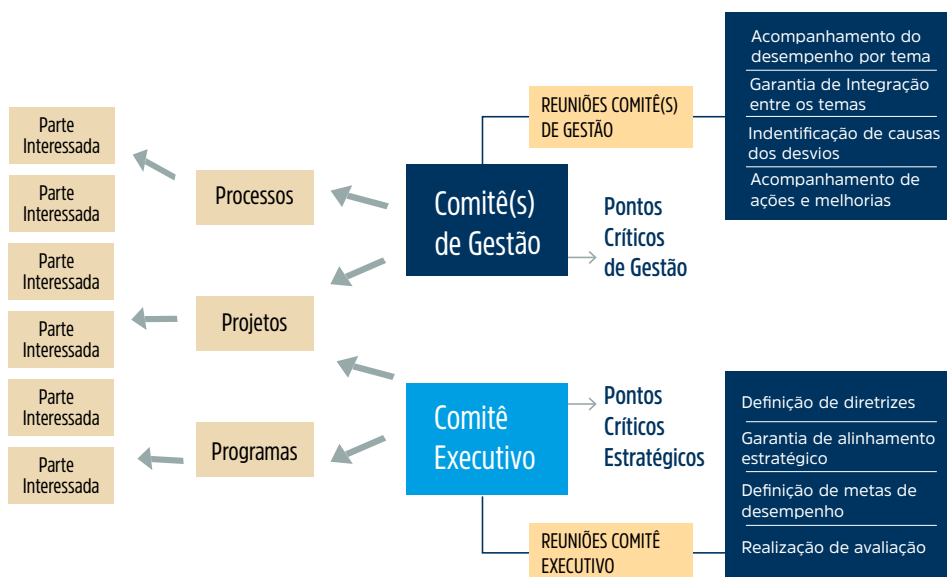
Parte Interessada

Parte Interessada

Parte Interessada

Parte Interessada

Parte Interessada

Parte Interessada

Processos

Projetos

Programas

Comitê(s) de Gestão

Comitê Executivo

REUNIÕES COMITÊ(S) DE GESTÃO

Pontos Críticos de Gestão

Acompanhamento do desempenho por tema

Garantia de Integração entre os temas

Indentificação de causas dos desvios

Acompanhamento de ações e melhorias

Pontos Críticos Estratégicos

Definição de diretrizes

Garantia de alinhamento estratégico

Definição de metas de desempenho

Realização de avaliação

REUNIÕES COMITÊ EXECUTIVO